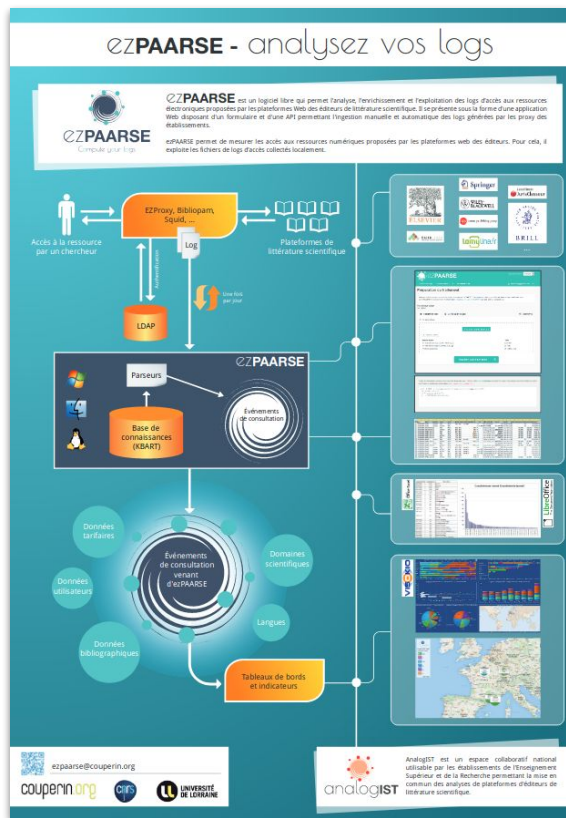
ezPAARSE - analysez vos logs

ezPAARSE
Compute your logs

ezPAARSE est un logiciel libre qui permet l'analyse, l'enrichissement et l'exploitation des logs d'accès aux ressources électroniques proposées par les plateformes Web des éditeurs de littérature scientifique. Il se présente sous la forme d'une application Web disposant d'un formulaire et d'une API permettant l'ingestion manuelle et automatique des logs générés par les proxy des établissements.

ezPAARSE permet de mesurer les accès aux ressources numériques proposées par les plateformes web des éditeurs. Pour cela, il exploite les fichiers de logs d'accès collectés localement.

Accès à la ressource par un chercheur

EZProxy, Bibliopam, Squid, ...

Log

Authentification

Une fois par jour

LDAP

Plateformes de littérature scientifique

ELSEVIER
Springer
WILEY
BRILL

ezPAARSE

Parseurs

Base de connaissances (KBART)

Événements de consultation

Données tarifaires

Données utilisateurs

Données bibliographiques

Événements de consultation venant d'ezPAARSE

Domaines scientifiques

Langues

Tableaux de bords et indicateurs

ezpaarse@couperin.org

couperin.org

cnrs

UNIVERSITÉ DE LORRAINE

analogIST

AnalogIST est un espace collaboratif national utilisable par les établissements de l'Enseignement Supérieur et de la Recherche permettant la mise en commun des analyses de plateformes d'éditeurs de littérature scientifique.